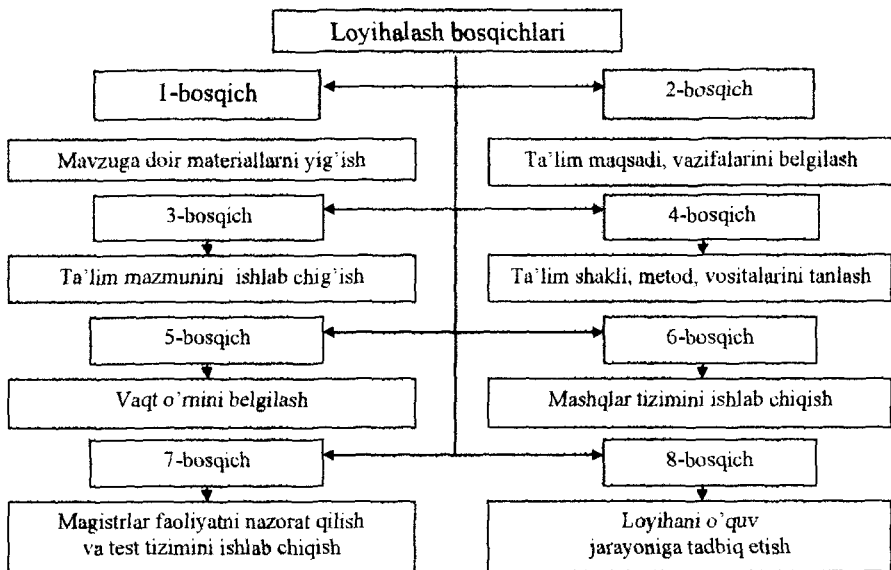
Loyihalash bosqichlari

1-bosqich

2-bosqich

Mavzuga doir materiallarni yig'ish

Ta'lim maqsadi, vazifalarini belgilash

3-bosqich

4-bosqich

Ta'lim mazmunini ishlab chig'ish

Ta'lim shakli, metod, vositalarini tanlash

5-bosqich

6-bosqich

Vaqt o'rnini belgilash

Mashqlar tizimini ishlab chiqish

7-bosqich

8-bosqich

Magistrlar faoliyatni nazorat qilish va test tizimini ishlab chiqish

Loyihani o'quv jarayoniga tadbiq etish